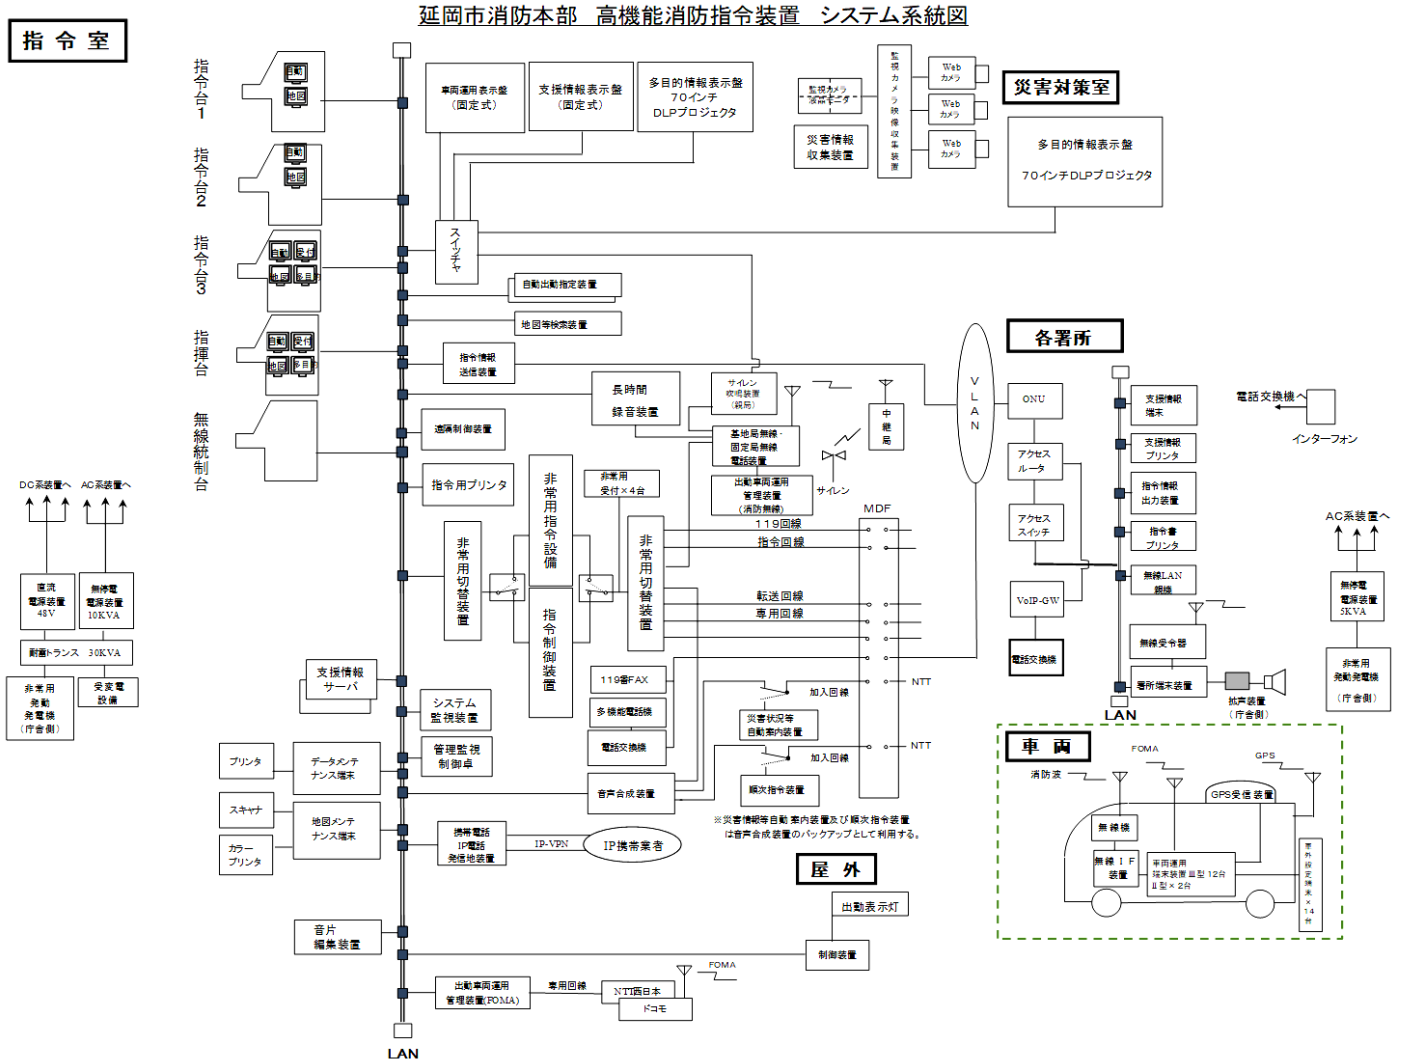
延岡市消防本部　高機能消防指令装置　システム系統図

指令室

指令台1
自動
地図

指令台2
自動
地図

指令台3
自動
受付
地図
多目

指揮台
自動
受付
地図
多目

無線統制台

車両運用表示盤（固定式）

支援情報表示盤（固定式）

多目的情報表示盤
70インチ
DLPプロジェクタ

監視カメラ
映像モニタ

災害情報
収集装置

監視カメラ映像収集装置

Web カメラ
Web カメラ
Web カメラ

災害対策室

多目的情報表示盤
70インチDLPプロジェクタ

スイッチャ

自動出動指定装置

地図等検索装置

指令情報
送信装置

長時間
録音装置

サイレン
吹鳴装置
（親局）

基地局無線
固定局無線
電話装置

中継局

サイレン

遠隔制御装置

指令用プリンタ

非常用指令設備

非常用
受付×4台

出動車両運用
管理装置
（消防無線）

非常用切替装置

非常用切替装置

指令制御装置

119回線
指令回線
転送回線
専用回線

MDF

VLAN

各署所

ONU

アクセスルータ

アクセススイッチ

VoIP-GW

電話交換機

支援情報
端末

支援情報
プリンタ

指令情報
出力装置

指令書
プリンタ

無線LAN
親機

無線受令器

署所端末装置

拡声装置
（庁舎側）

LAN

電話交換機へ

インターフォン

AC系装置へ

無停電
電源装置
5KVA

非常用
発動発電機
（庁舎側）

DC系装置へ　AC系装置へ

直流
電源装置
48V

無停電
電源装置
10KVA

耐雷トランス　30KVA

非常用
発動
発電機
（庁舎側）

受変電
設備

支援情報
サーバ

システム
監視装置

119番FAX

多機能電話機

電話交換機

NTT
加入回線

災害状況等
自動案内装置

NTT
加入回線

管理監視
制御卓

プリンタ

データメンテナンス端末

スキャナ

地図メンテナンス端末

カラープリンタ

音声合成装置

順次指令装置

※災害情報等自動案内装置及び順次指令装置は音声合成装置のバックアップとして利用する。

携帯電話
IP電話
発信地装置

IP-VPN

IP携帯業者

屋外

出動表示灯

制御装置

音片
編集装置

出動車両運用
管理装置(FOMA)

専用回線

NTT西日本

ドコモ

FOMA

LAN

車両

FOMA

GPS

消防波

GPS受信装置

無線機

無線IF
装置

車両運用
端末装置Ⅲ型 12台
Ⅱ型×2台

署外設定端末×14台